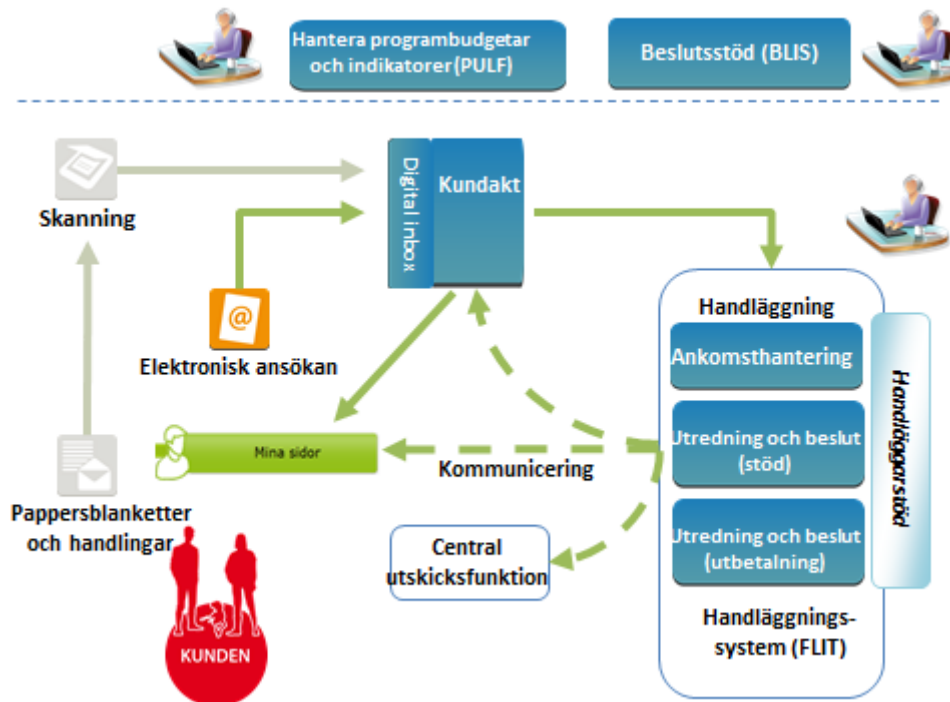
Hantera programbudgetar och indikatorer(PULF)

Beslutsstöd (BLIS)

Skanning

Digital inbox

Kundakt

Elektronisk ansökan

Handläggning

Ankomsthantering

Handläggarstöd

Mina sidor

Kommunicering

Utredning och beslut (stöd)

Pappersblanketter och handlingar

Utredning och beslut (utbetalning)

Central utskicksfunktion

Handläggningssystem (FLIT)

KUNDEN